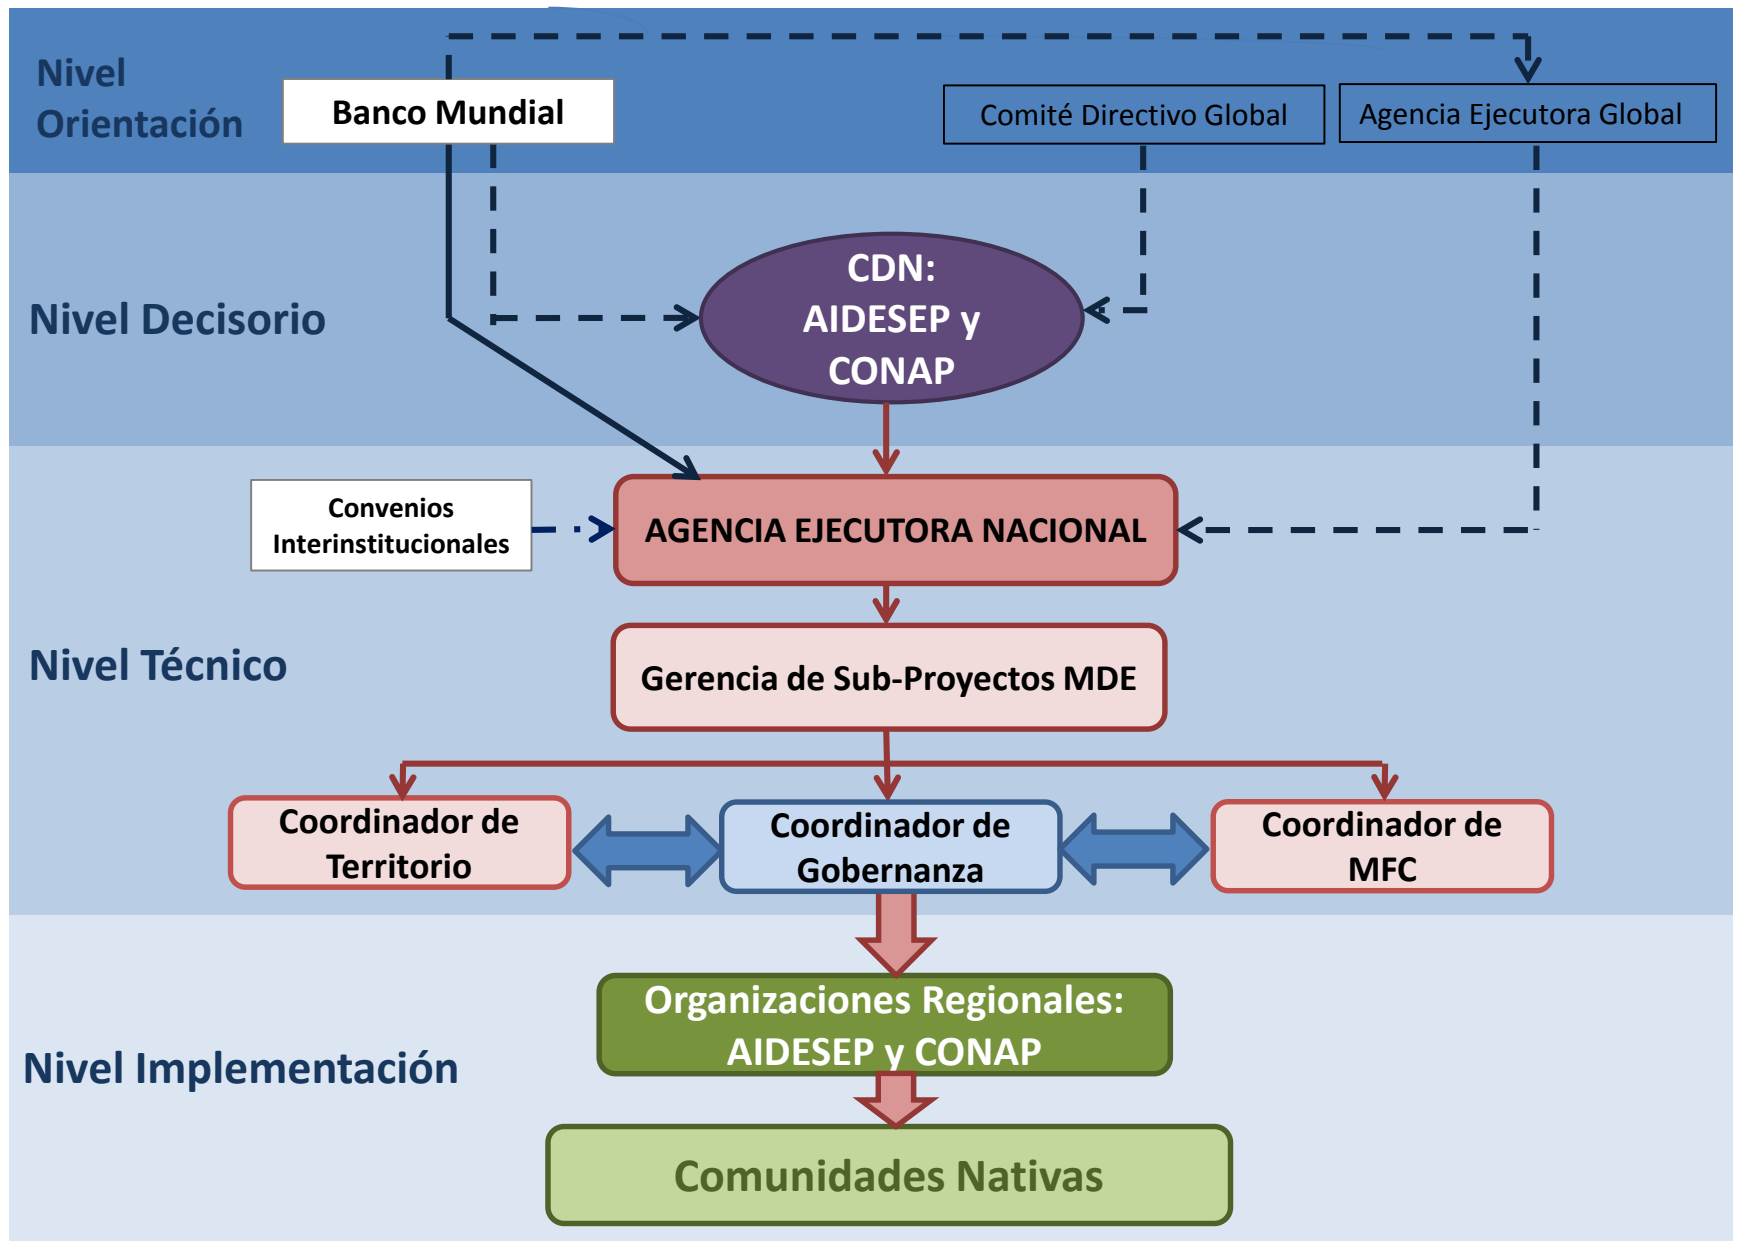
Nivel Orientación

Banco Mundial

Comité Directivo Global

Agencia Ejecutora Global

Nivel Decisorio

CDN: AIDESEP y CONAP

Convenios Interinstitucionales

AGENCIA EJECUTORA NACIONAL

Nivel Técnico

Gerencia de Sub-Proyectos MDE

Coordinador de Territorio

Coordinador de Gobernanza

Coordinador de MFC

Organizaciones Regionales: AIDESEP y CONAP

Nivel Implementación

Comunidades Nativas